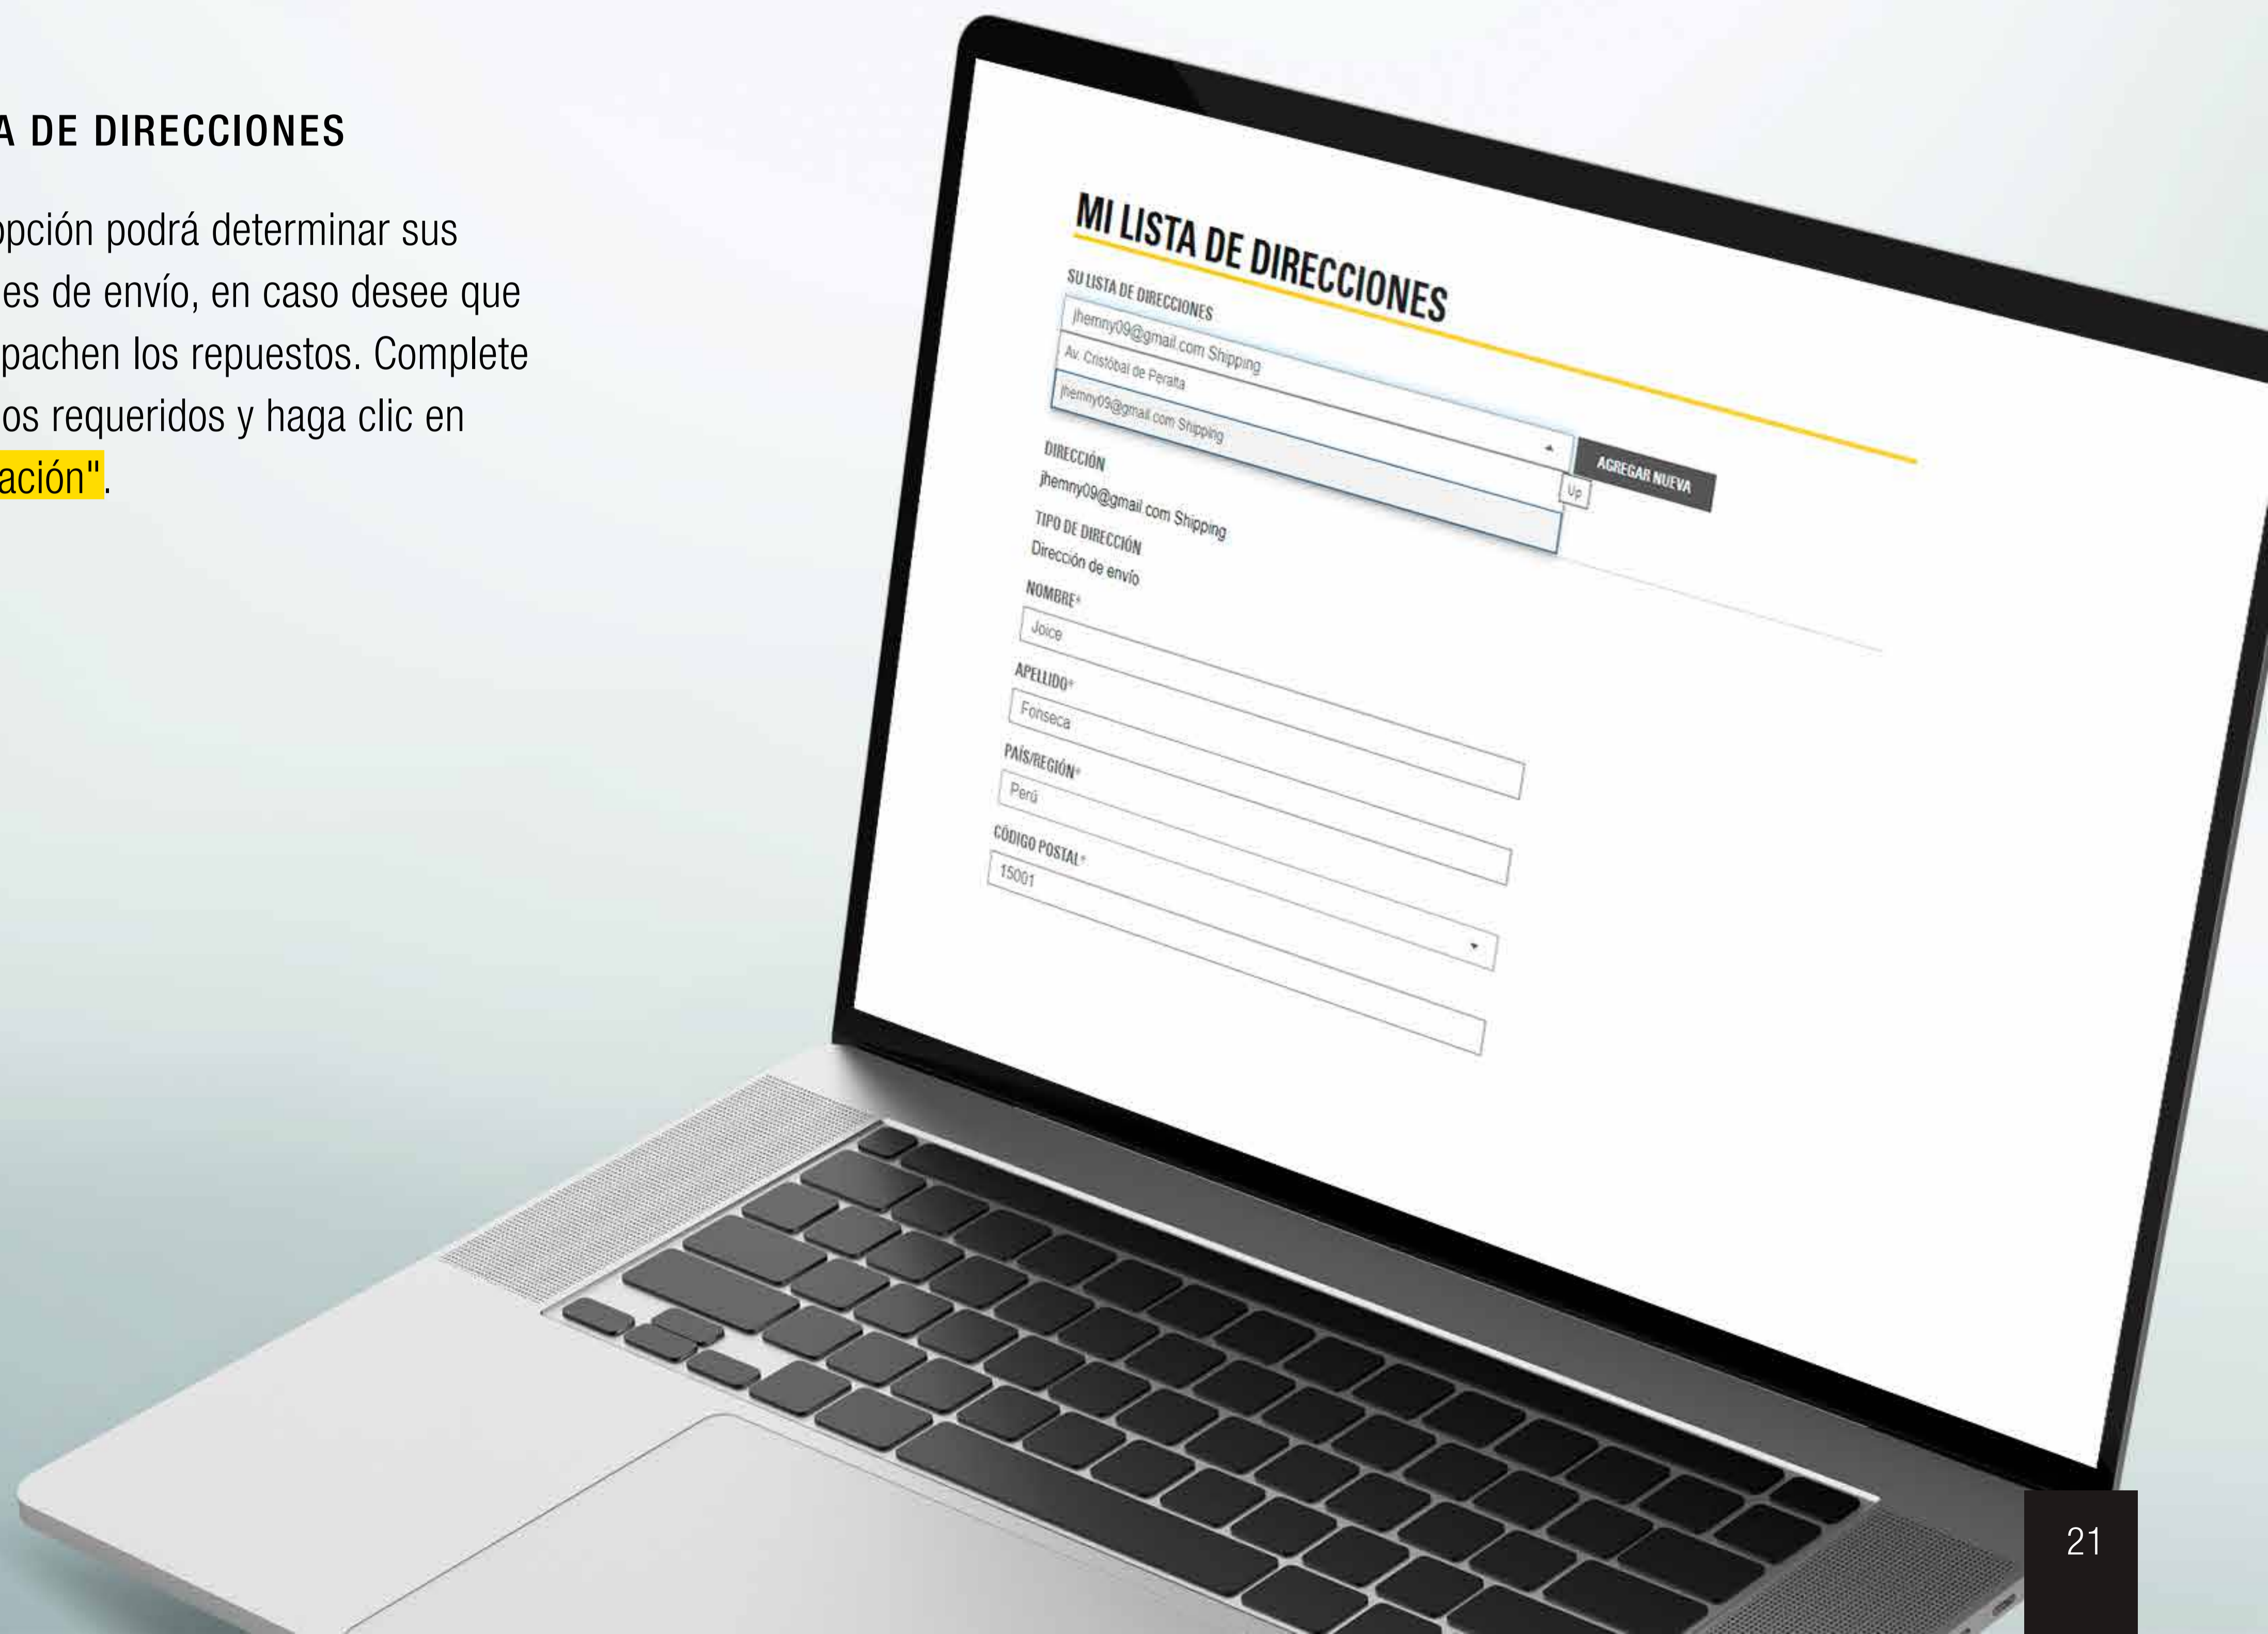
A DE DIRECCIONES

opción podrá determinar sus es de envío, en caso desee que pachen los repuestos. Complete os requeridos y haga clic en ación".

MI LISTA DE DIRECCIONES

SU LISTA DE DIRECCIONES

jhemny09@gmail.com Shipping

Av. Cristóbal de Peralta

jhemny09@gmail.com Shipping

AGREGAR NUEVA

Up

DIRECCIÓN

jhemny09@gmail.com Shipping

TIPO DE DIRECCIÓN

Dirección de envío

NOMBRE*

Joice

APELLIDO*

Fonseca

PAÍS/REGIÓN*

Perú

CÓDIGO POSTAL*

15001

21